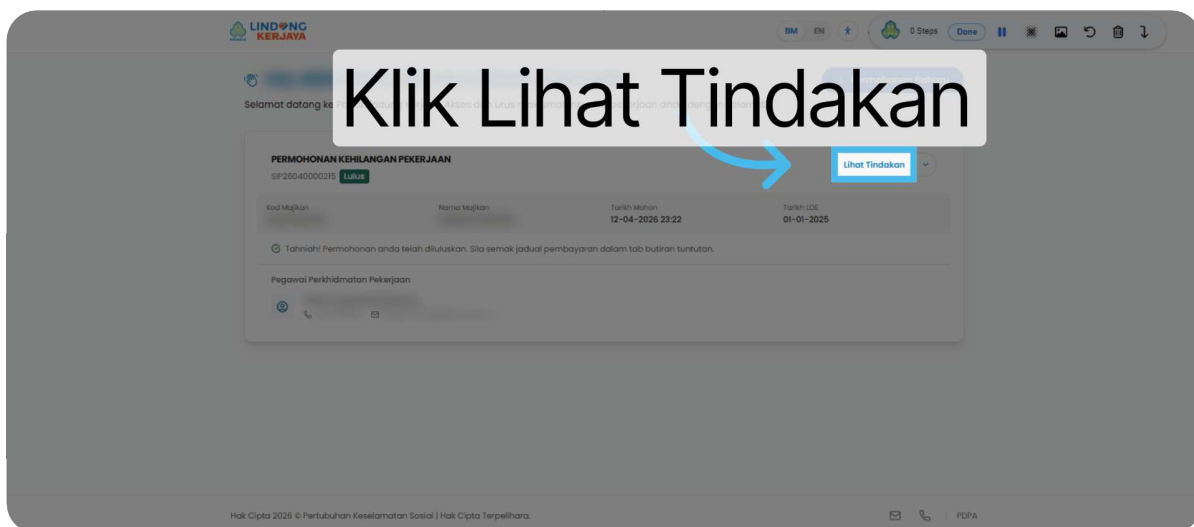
LINDUNG KERJAYA

BM EN

0 Steps Done

Klik Lihat Tindakan

Selamat datang ke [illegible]

PERMOHONAN KEHILANGAN PEKERJAAN

SIP26040000215 Lulus

Lihat Tindakan

| Kod Majikan | Nama Majikan | Tarikh Mohon | Tarikh LOE |
|---|---|---|---|
| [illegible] | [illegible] | 12-04-2026 23:22 | 01-01-2025 |

Tahniah! Permohonan anda telah diluluskan. Sila semak jadual pembayaran dalam tab butiran tuntutan.

Pegawai Perkhidmatan Pekerjaan

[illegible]

Hak Cipta 2026 © Pertubuhan Keselamatan Sosial | Hak Cipta Terpelihara.

PDPA